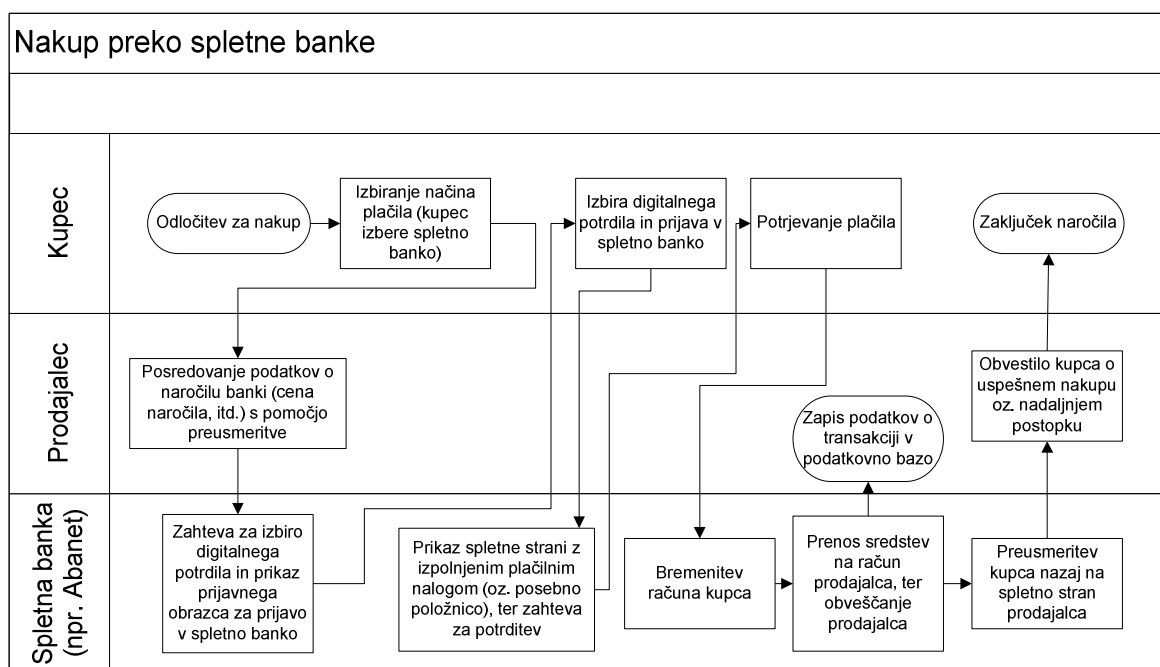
Nakup preko spletne banke

Kupec

Odločitev za nakup

Izbiranje načina plačila (kupec izbere spletno banko)

Izbira digitalnega potrdila in prijava v spletno banko

Potrjevanje plačila

Zaključek naročila

Prodajalec

Posredovanje podatkov o naročilu banki (cena naročila, itd.) s pomočjo preusmeritve

Zapis podatkov o transakciji v podatkovno bazo

Obvestilo kupca o uspešnem nakupu oz. nadaljnjem postopku

Spletna banka (npr. Abanet)

Zahteva za izbiro digitalnega potrdila in prikaz prijavnega obrazca za prijavo v spletno banko

Prikaz spletne strani z izpolnjenim plačilnim nalogom (oz. posebno položnico), ter zahteva za potrditev

Bremenitev računa kupca

Prenos sredstev na račun prodajalca, ter obveščanje prodajalca

Preusmeritev kupca nazaj na spletno stran prodajalca